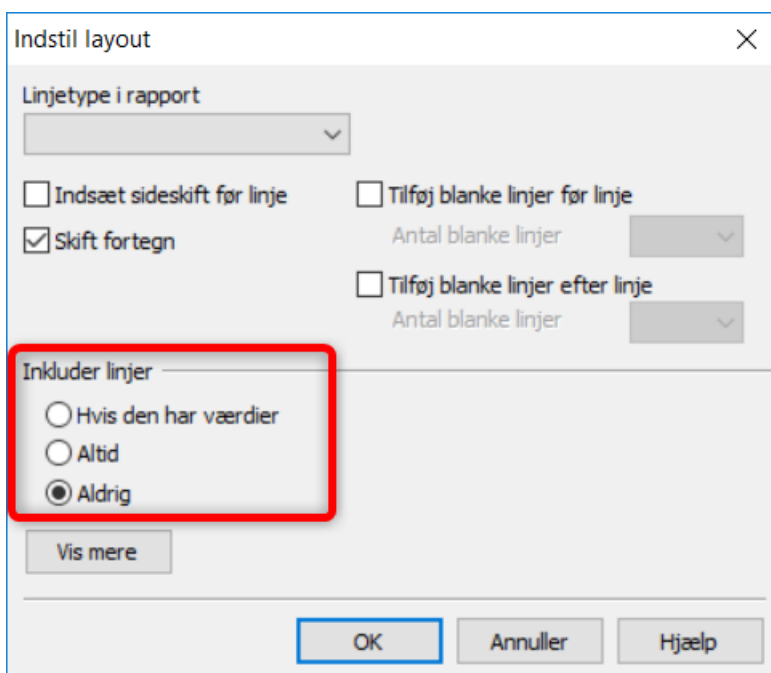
Indstil layout

Linjetype i rapport

Indsæt sideskift før linje

Skift fortegn

Tilføj blanke linjer før linje

Antal blanke linjer

Tilføj blanke linjer efter linje

Antal blanke linjer

Inkluder linjer

Hvis den har værdier

Altid

Aldrig

Vis mere

OK

Annuller

Hjælp